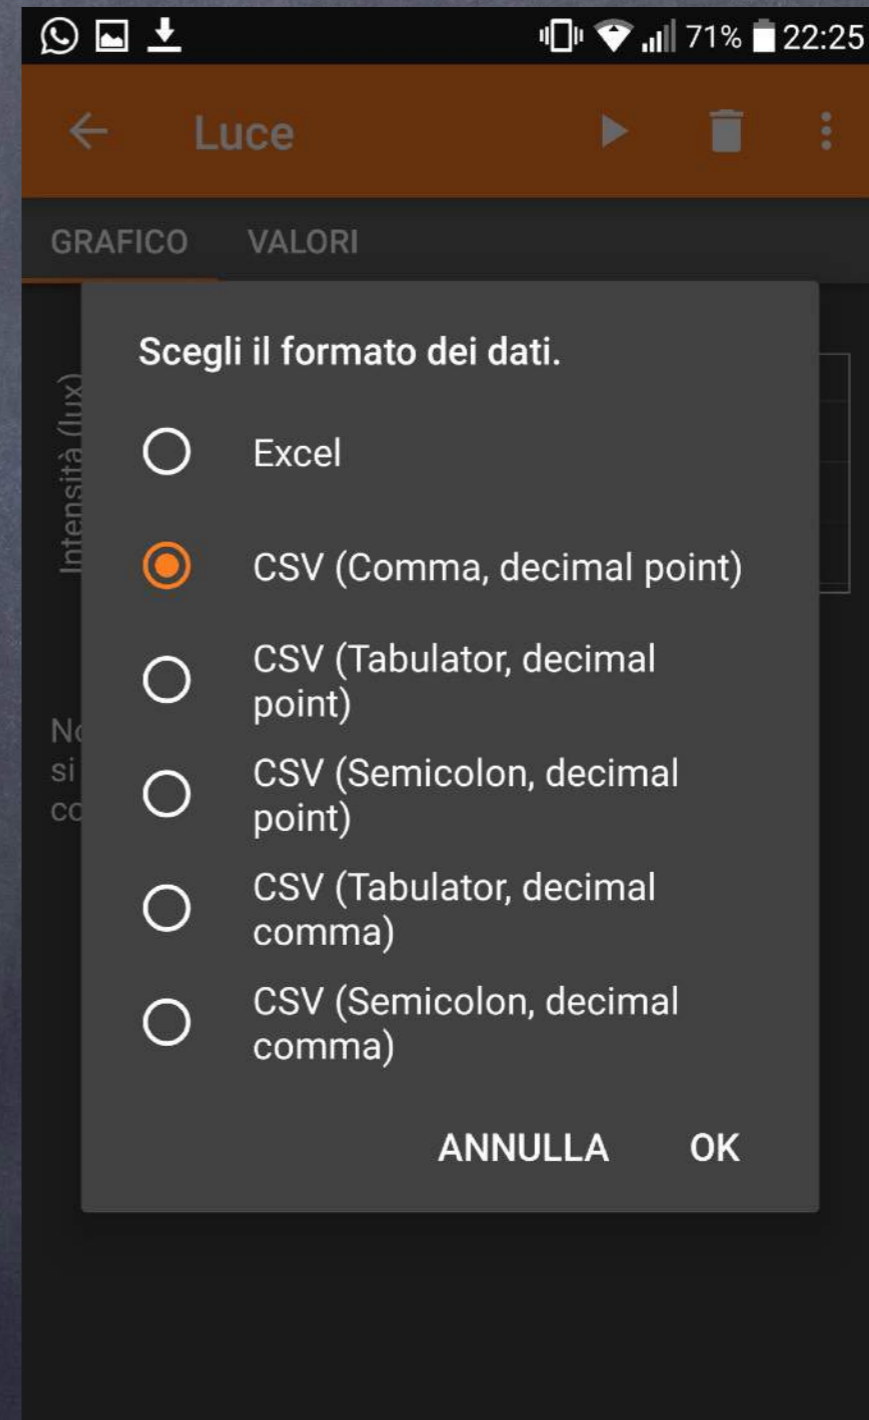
71% 22:25

Luce

GRAFICO VALORI

Intensità (lux)

No
si
co

Scegli il formato dei dati.

Excel

CSV (Comma, decimal point)

CSV (Tabulator, decimal point)

CSV (Semicolon, decimal point)

CSV (Tabulator, decimal comma)

CSV (Semicolon, decimal comma)

ANNULLA OK